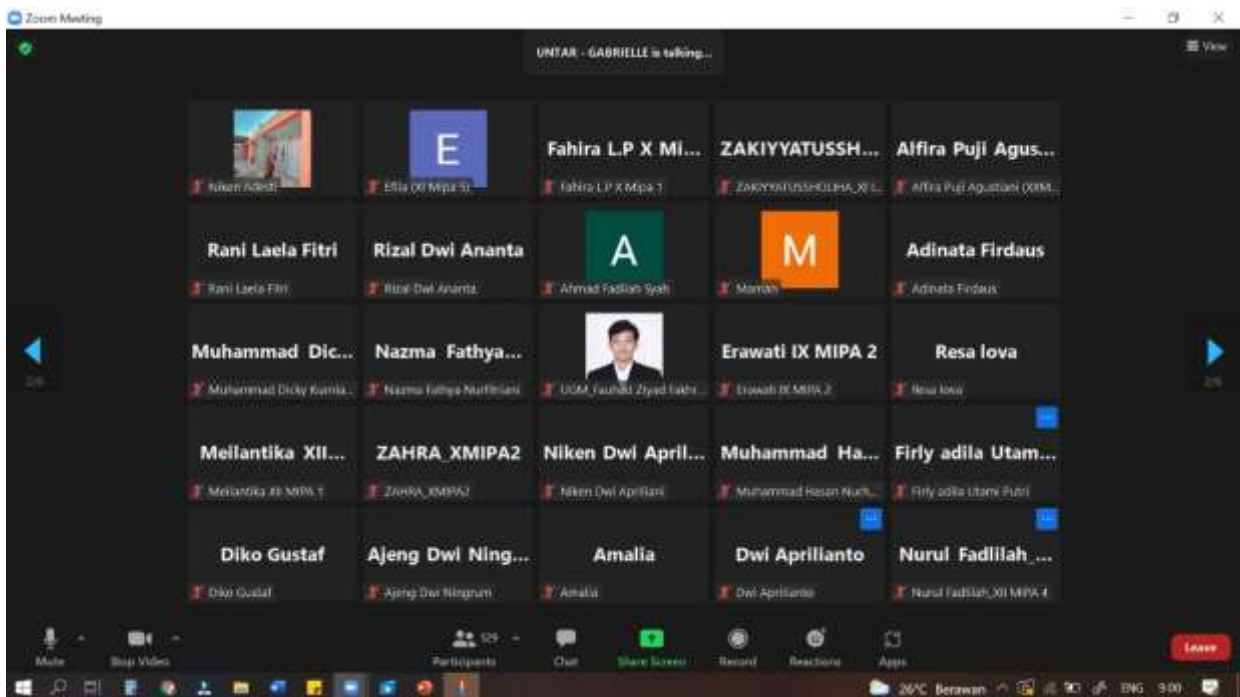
Zoom Meeting

UNTAR - GABRIELLE is talking...

View

Niken Adesti

E

Ellia (XI Mipa 5)

Fahira L.P X Mi...

Fahira L.P X Mipa 1

ZAKIYYATUSSH...

ZAKIYYATUSSHOLIHA_XI...

Alfira Puji Agus...

Alfira Puji Agustiani (XIM...

Rani Laela Fitri

Rani Laela Fitri

Rizal Dwi Ananta

Rizal Dwi Ananta

A

Ahmad Fadilah Syah

M

Maman

Adinata Firdaus

Adinata Firdaus

Muhammad Dic...

Muhammad Dicky Kurnia...

Nazma Fathya...

Nazma Fathya Nurfitriani

UGM_Fauzan Ziyad Fakhr...

Erawati IX MIPA 2

Erawati IX MIPA 2

Resa lova

Resa lova

Meilantika XII...

Meilantika XII MIPA 1

ZAHRA_XMIPA2

ZAHRA_XMIPA2

Niken Dwi April...

Niken Dwi Aprilliani

Muhammad Ha...

Muhammad Hasan Nuh...

Firly adila Utam...

Firly adila Utami Putri

Diko Gustaf

Diko Gustaf

Ajeng Dwi Ning...

Ajeng Dwi Ningrum

Amalia

Amalia

Dwi Aprilianto

Dwi Aprilianto

Nurul Fadlilah_...

Nurul Fadlilah_XII MIPA 4

Mute

Stop Video

Participants

Chat

Share Screen

Record

Reactions

Apps

Leave

26°C Berawan

ENG

9:00